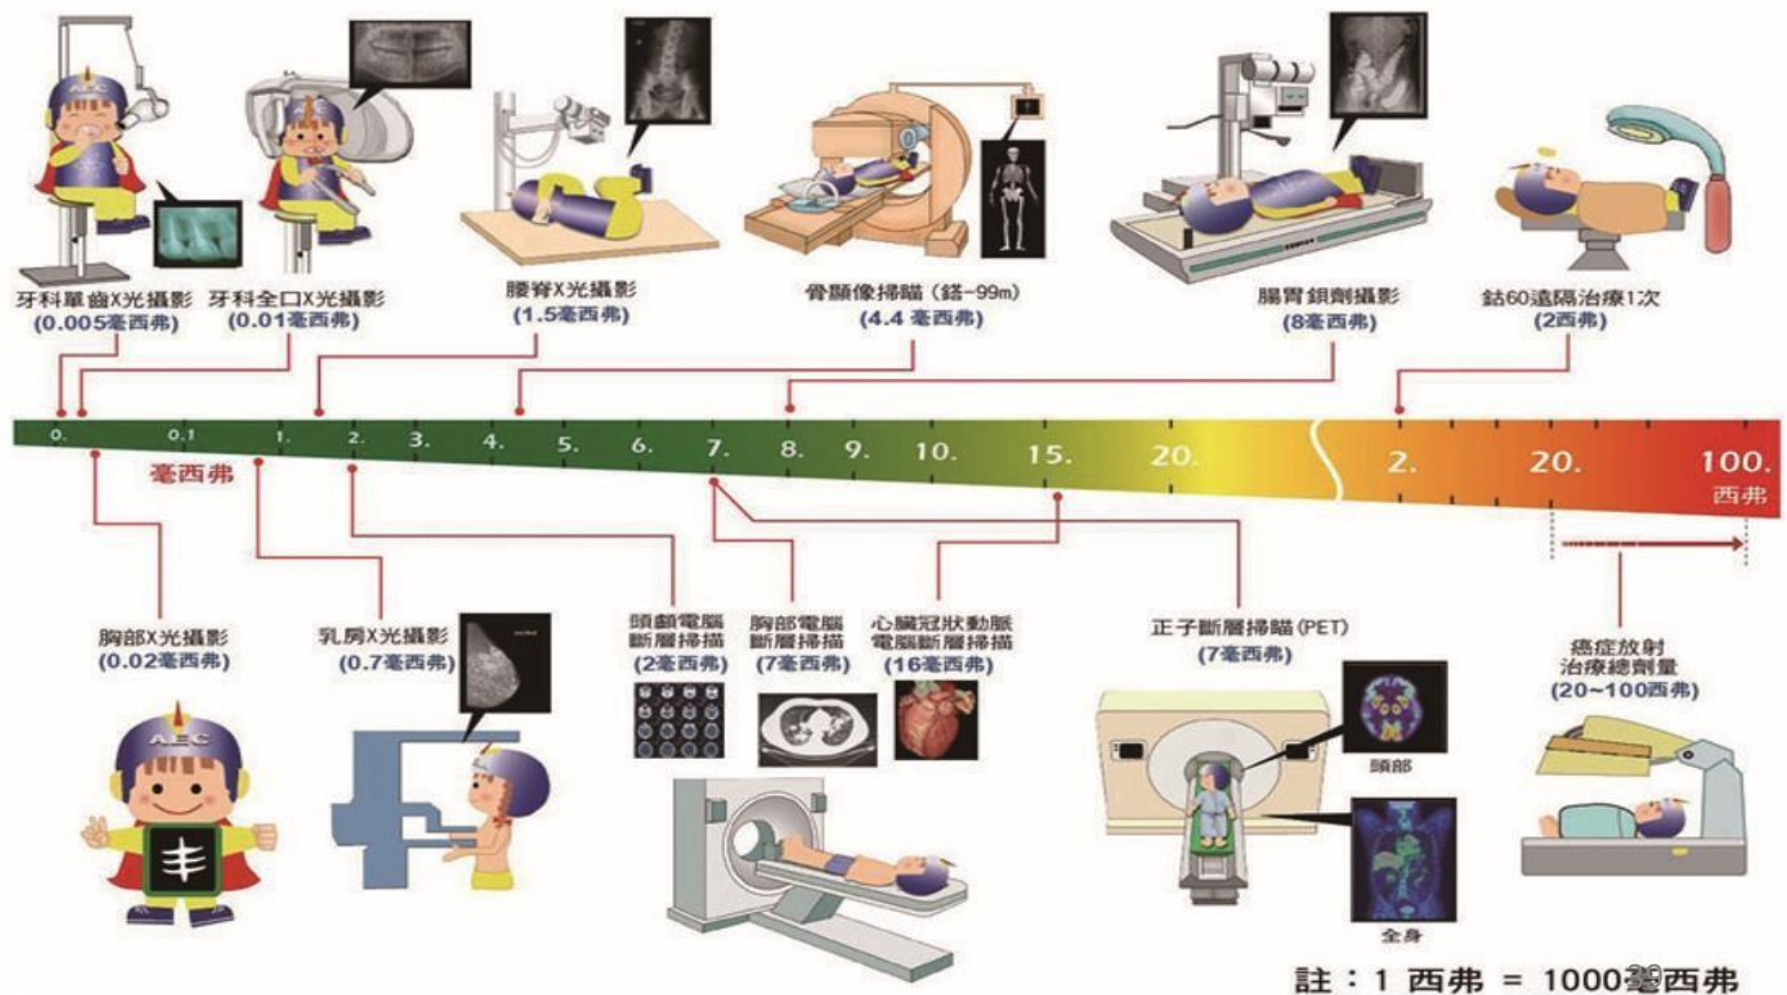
牙科單齒X光攝影
(0.005毫西弗)

牙科全口X光攝影
(0.01毫西弗)

腰脊X光攝影
(1.5毫西弗)

骨顯像掃瞄 (鎝-99m)
(4.4 毫西弗)

腸胃鋇劑攝影
(8毫西弗)

鈷60遠隔治療1次
(2西弗)

0. 0.1 1. 2. 3. 4. 5. 6. 7. 8. 9. 10. 15. 20. 2. 20. 100.

毫西弗

西弗

胸部X光攝影
(0.02毫西弗)

乳房X光攝影
(0.7毫西弗)

頭顱電腦斷層掃描
(2毫西弗)

胸部電腦斷層掃描
(7毫西弗)

心臟冠狀動脈電腦斷層掃描
(16毫西弗)

正子斷層掃瞄 (PET)
(7毫西弗)

頭部

全身

癌症放射治療總劑量
(20~100西弗)

AEC

註：1 西弗 ＝ 1000毫西弗